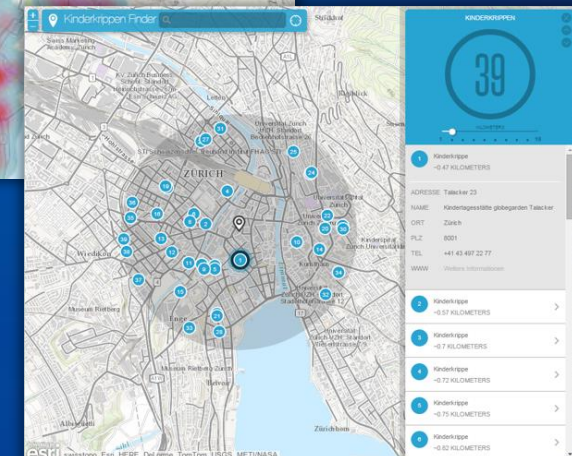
Kinderkrippen Finder

ZÜRICH

KINDERKRIPPEN

39

KILOMETER

1

10

1
Kinderkrippe
~0.47 KILOMETERS

ADRESSE Talacker 23
NAME Kindertagesstätte globegarden Talacker
ORT Zürich
PLZ 8001
TEL +41 43 497 22 77
WWW Weitere Informationen

2
Kinderkrippe
~0.57 KILOMETERS

3
Kinderkrippe
~0.7 KILOMETERS

4
Kinderkrippe
~0.72 KILOMETERS

5
Kinderkrippe
~0.75 KILOMETERS

6
Kinderkrippe
~0.82 KILOMETERS

esri